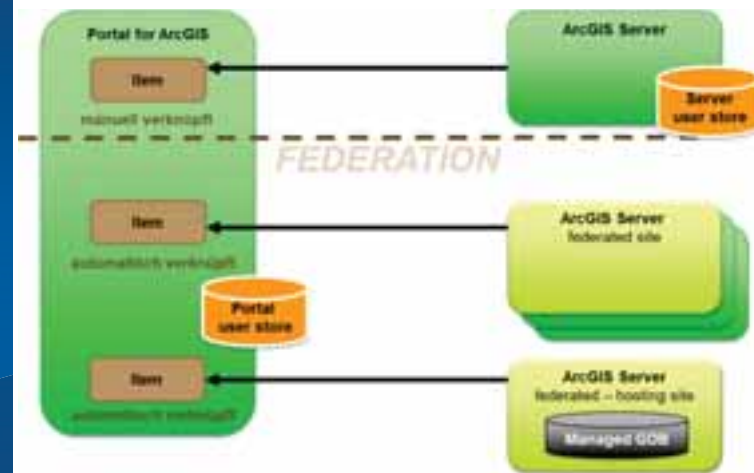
Portal for ArcGIS

Item

manuell verknüpft

ArcGIS Server

Server user store

FEDERATION

Item

automatisch verknüpft

Portal user store

ArcGIS Server
federated site

Item

automatisch verknüpft

ArcGIS Server
federated – hosting site

Managed GDB